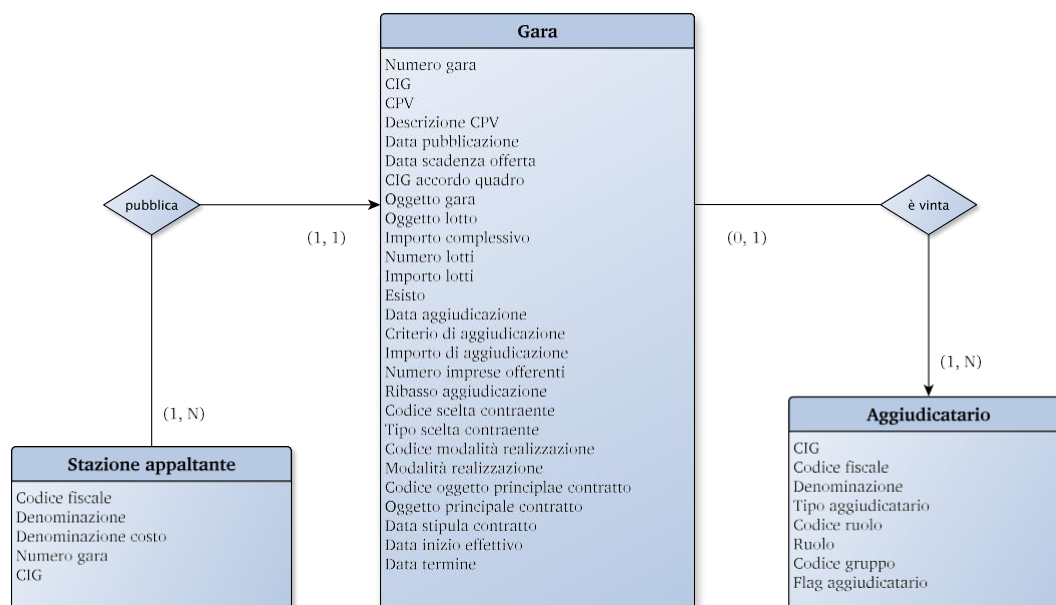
Gara

Numero gara
CIG
CPV
Descrizione CPV
Data pubblicazione
Data scadenza offerta
CIG accordo quadro
Oggetto gara
Oggetto lotto
Importo complessivo
Numero lotti
Importo lotti
Esisto
Data aggiudicazione
Criterio di aggiudicazione
Importo di aggiudicazione
Numero imprese offerenti
Ribasso aggiudicazione
Codice scelta contraente
Tipo scelta contraente
Codice modalità realizzazione
Modalità realizzazione
Codice oggetto principlae contratto
Oggetto principale contratto
Data stipula contratto
Data inizio effettivo
Data termine

pubblica

(1, 1)

(1, N)

Stazione appaltante

Codice fiscale
Denominazione
Denominazione costo
Numero gara
CIG

è vinta

(0, 1)

(1, N)

Aggiudicatario

CIG
Codice fiscale
Denominazione
Tipo aggiudicatario
Codice ruolo
Ruolo
Codice gruppo
Flag aggiudicatario